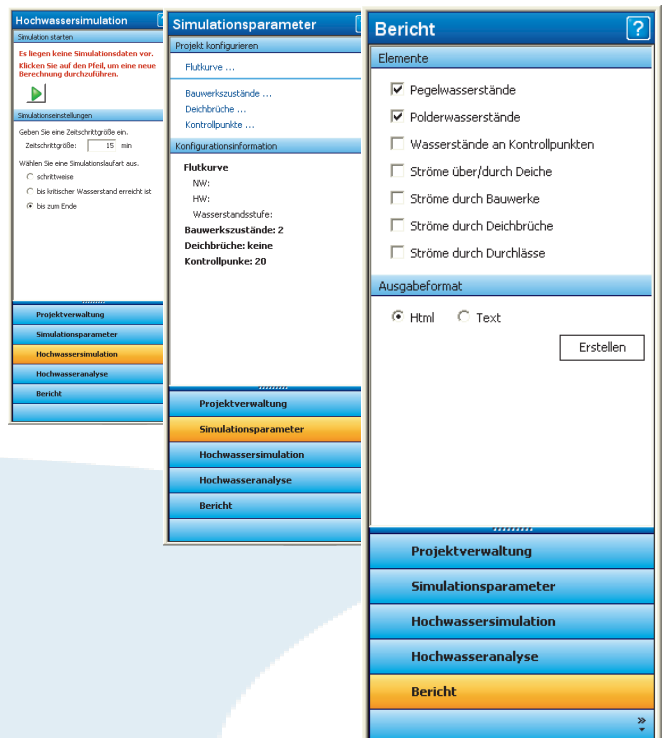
Hochwassersimulation

Simulation starten

Es liegen keine Simulationsdaten vor.

Klicken Sie auf den Pfeil, um eine neue Berechnung durchzuführen.

Simulationseinstellungen

Geben Sie eine Zeitschrittgröße ein.

Zeitschrittgröße: 15 min

Wählen Sie eine Simulationslaufart aus.

schrittweise

bis kritischer Wasserstand erreicht ist

bis zum Ende

Projektverwaltung

Simulationsparameter

Hochwassersimulation

Hochwasseranalyse

Bericht

Simulationsparameter

Projekt konfigurieren

Flutkurve ...

Bauwerkszustände ...

Deichbrüche ...

Kontrollpunkte ...

Konfigurationsinformation

Flutkurve

NW:

HW:

Wasserstandsstufe:

Bauwerkszustände: 2

Deichbrüche: keine

Kontrollpunke: 20

Projektverwaltung

Simulationsparameter

Hochwassersimulation

Hochwasseranalyse

Bericht

Bericht ?

Elemente

Pegelwasserstände

Polderwasserstände

Wasserstände an Kontrollpunkten

Ströme über/durch Deiche

Ströme durch Bauwerke

Ströme durch Deichbrüche

Ströme durch Durchlässe

Ausgabeformat

Html

Text

Erstellen

Projektverwaltung

Simulationsparameter

Hochwassersimulation

Hochwasseranalyse

Bericht